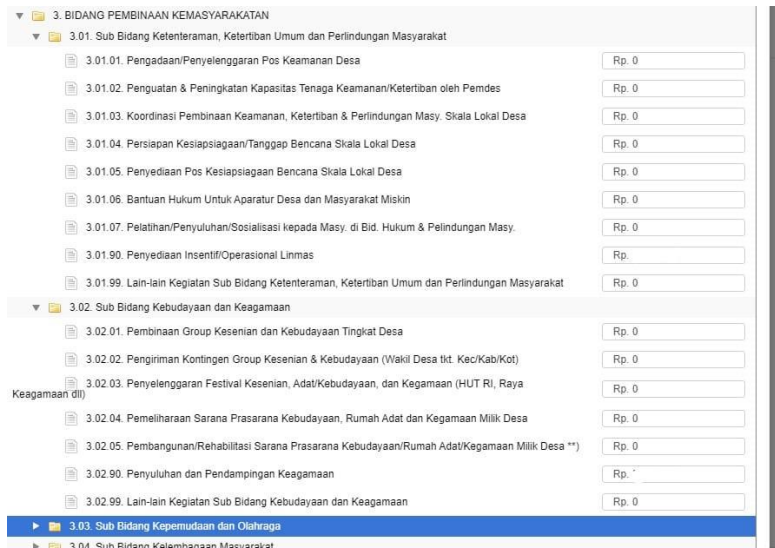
3. BIDANG PEMBINAAN KEMASYARAKATAN

3.01. Sub Bidang Ketenteraman, Ketertiban Umum dan Perlindungan Masyarakat

3.01.01. Pengadaan/Penyelenggaraan Pos Keamanan Desa | Rp. 0

3.01.02. Penguatan & Peningkatan Kapasitas Tenaga Keamanan/Ketertiban oleh Pemdes | Rp. 0

3.01.03. Koordinasi Pembinaan Keamanan, Ketertiban & Perlindungan Masy. Skala Lokal Desa | Rp. 0

3.01.04. Persiapan Kesiapsiagaan/Tanggap Bencana Skala Lokal Desa | Rp. 0

3.01.05. Penyediaan Pos Kesiapsiagaan Bencana Skala Lokal Desa | Rp. 0

3.01.06. Bantuan Hukum Untuk Aparatur Desa dan Masyarakat Miskin | Rp. 0

3.01.07. Pelatihan/Penyuluhan/Sosialisasi kepada Masy. di Bid. Hukum & Pelindungan Masy. | Rp. 0

3.01.90. Penyediaan Insentif/Operasional Linmas | Rp.

3.01.99. Lain-lain Kegiatan Sub Bidang Ketenteraman, Ketertiban Umum dan Perlindungan Masyarakat | Rp. 0

3.02. Sub Bidang Kebudayaan dan Keagamaan

3.02.01. Pembinaan Group Kesenian dan Kebudayaan Tingkat Desa | Rp. 0

3.02.02. Pengiriman Kontingen Group Kesenian & Kebudayaan (Wakil Desa tkt. Kec/Kab/Kot) | Rp. 0

3.02.03. Penyelenggaran Festival Kesenian, Adat/Kebudayaan, dan Keagamaan (HUT RI, Raya Keagamaan dll) | Rp. 0

3.02.04. Pemeliharaan Sarana Prasarana Kebudayaan, Rumah Adat dan Kegamaan Milik Desa | Rp. 0

3.02.05. Pembangunan/Rehabilitasi Sarana Prasarana Kebudayaan/Rumah Adat/Kegamaan Milik Desa **) | Rp. 0

3.02.90. Penyuluhan dan Pendampingan Keagamaan | Rp. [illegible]

3.02.99. Lain-lain Kegiatan Sub Bidang Kebudayaan dan Keagamaan | Rp. 0

3.03. Sub Bidang Kepemudaan dan Olahraga

3.04. Sub Bidang Kelembagaan Masyarakat